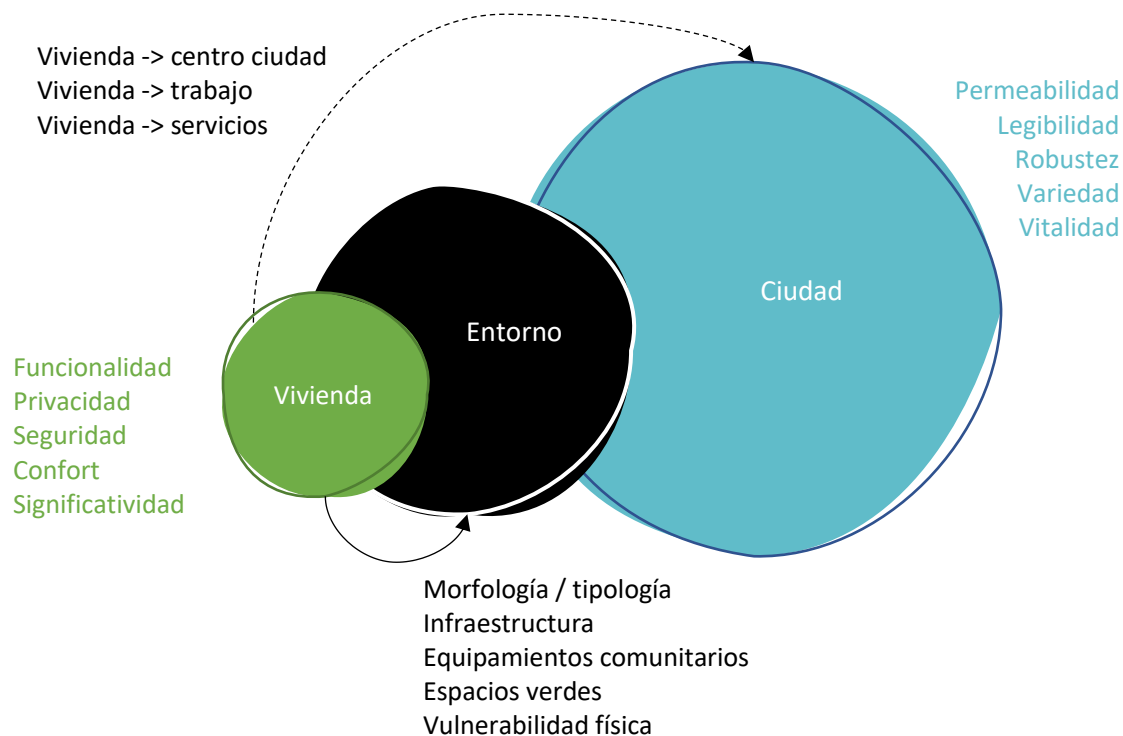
Vivienda -> centro ciudad
Vivienda -> trabajo
Vivienda -> servicios

Permeabilidad
Legibilidad
Robustez
Variedad
Vitalidad

Ciudad

Entorno

Vivienda

Funcionalidad
Privacidad
Seguridad
Confort
Significatividad

Morfología / tipología
Infraestructura
Equipamientos comunitarios
Espacios verdes
Vulnerabilidad física